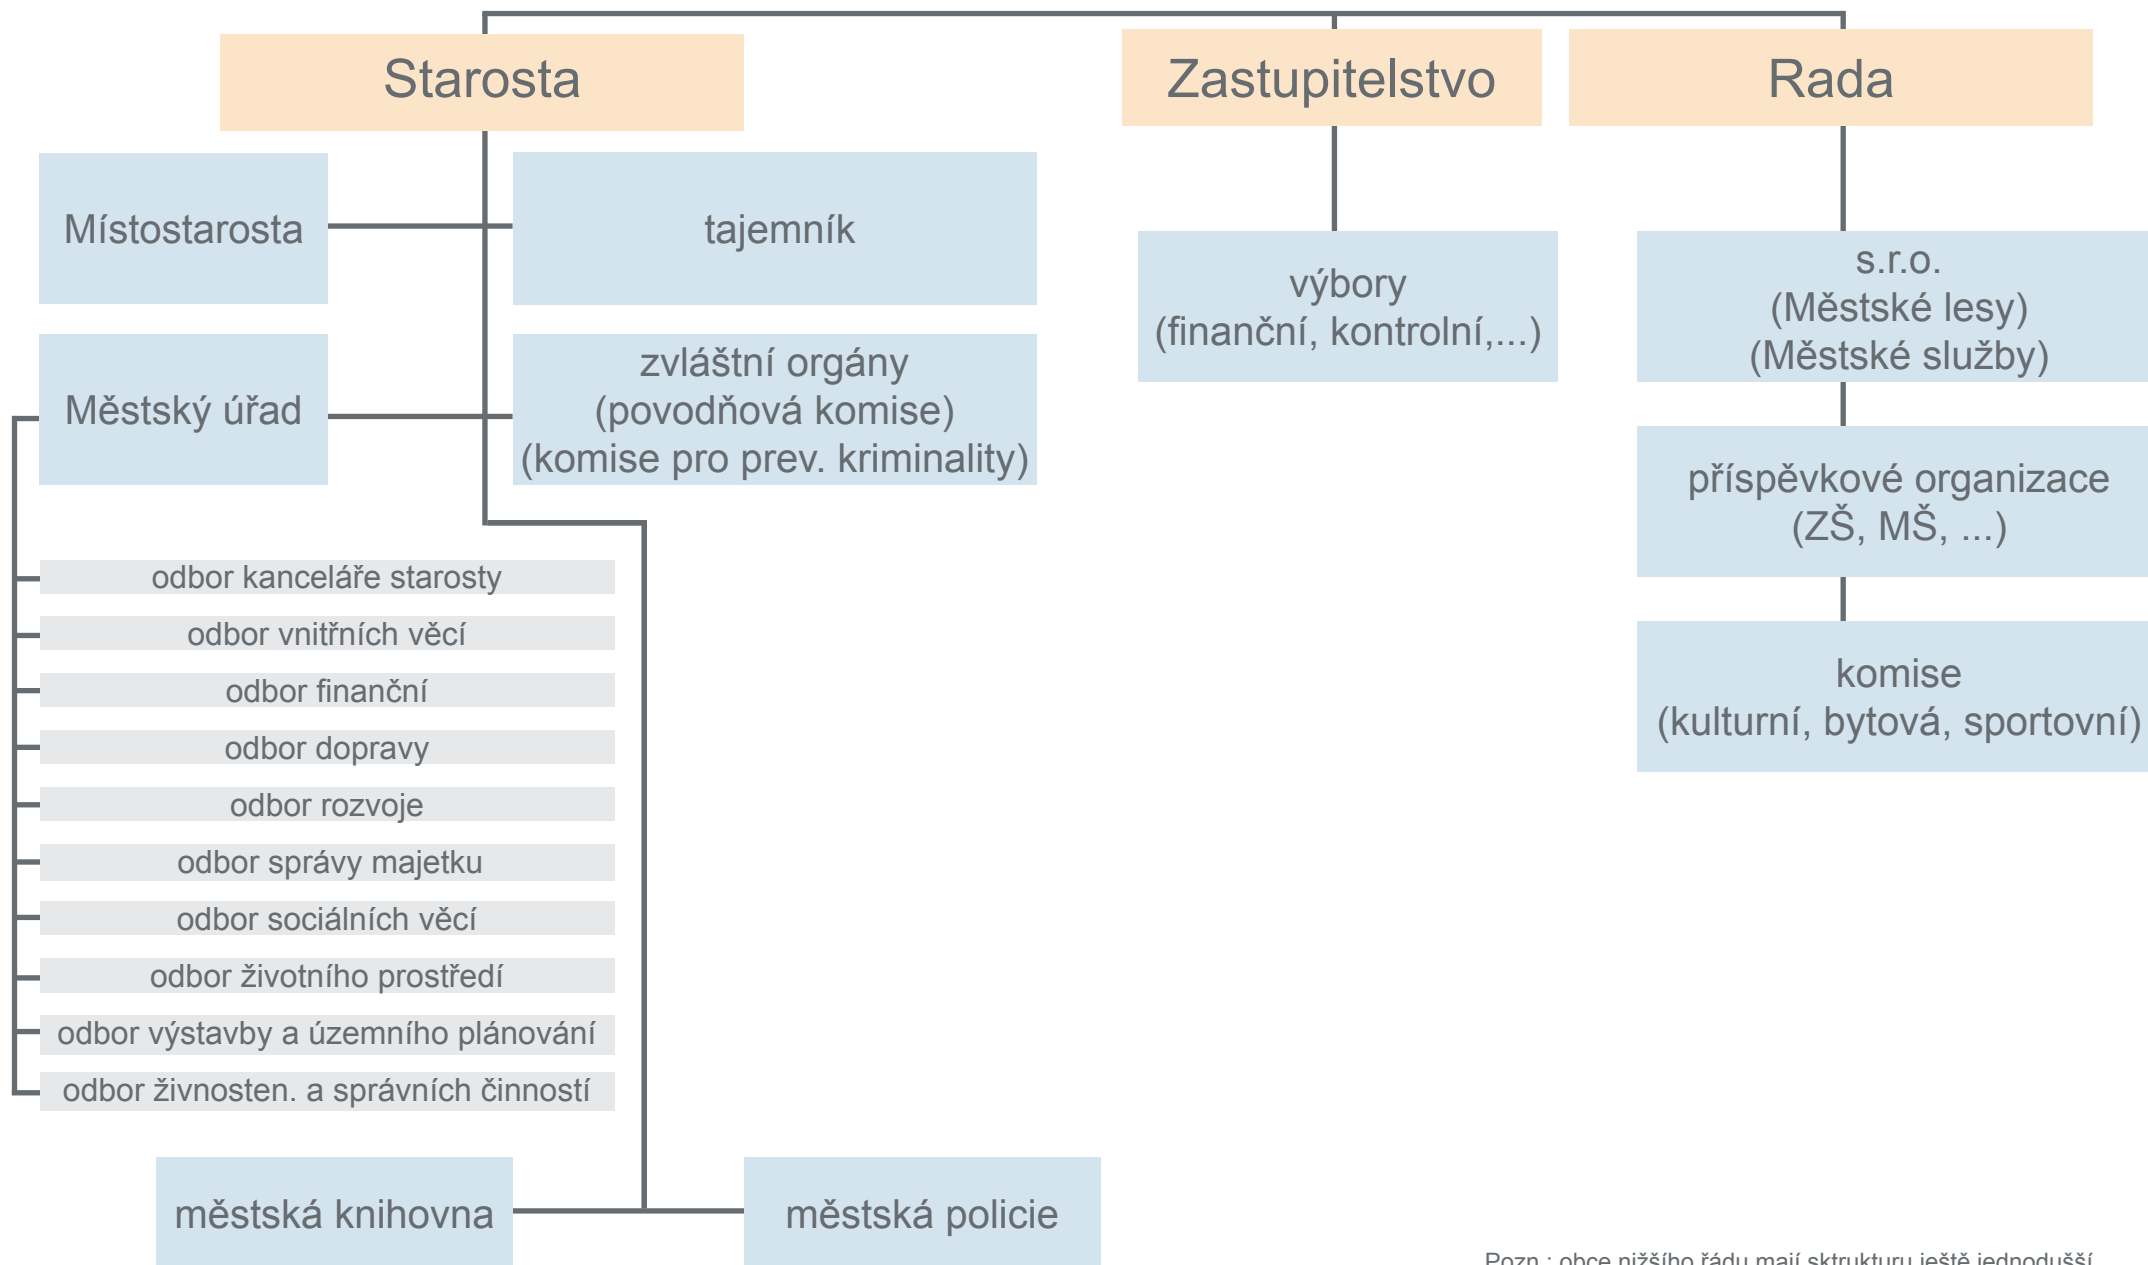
Starosta

Zastupitelstvo

Rada

Místostarosta

tajemník

výbory
(finanční, kontrolní,...)

s.r.o.
(Městské lesy)
(Městské služby)

Městský úřad

zvláštní orgány
(povodňová komise)
(komise pro prev. kriminality)

příspěvkové organizace
(ZŠ, MŠ, ...)

komise
(kulturní, bytová, sportovní)

odbor kanceláře starosty

odbor vnitřních věcí

odbor finanční

odbor dopravy

odbor rozvoje

odbor správy majetku

odbor sociálních věcí

odbor životního prostředí

odbor výstavby a územního plánování

odbor živnosten. a správních činností

městská knihovna

městská policie

Pozn.: obce nižšího řádu mají sktrukturu ještě jednodušší